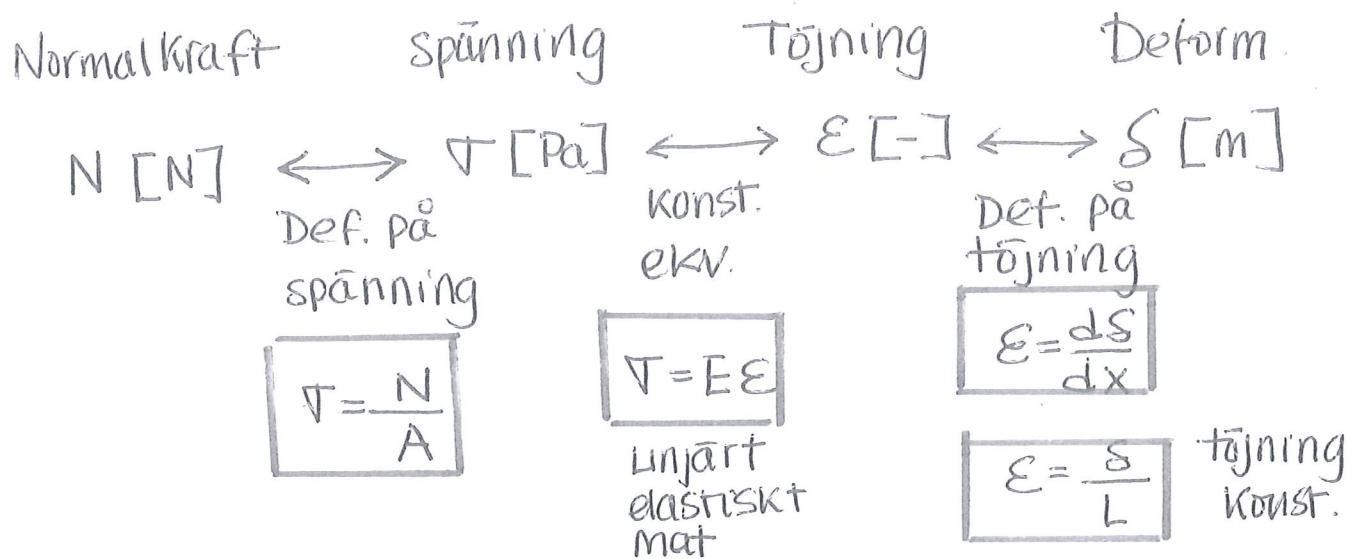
Normalkraft Spänning Töjning Deform.

N [N] $\longleftrightarrow$ $\sigma$ [Pa] $\longleftrightarrow$ $\varepsilon$ [-] $\longleftrightarrow$ $\delta$ [m]

Def. på spänning

$\sigma = \frac{N}{A}$

Konst. ekv.

$\sigma = E\varepsilon$

Linjärt elastiskt mat

Def. på töjning

$\varepsilon = \frac{d\delta}{dx}$

$\varepsilon = \frac{\delta}{L}$

töjning konst.